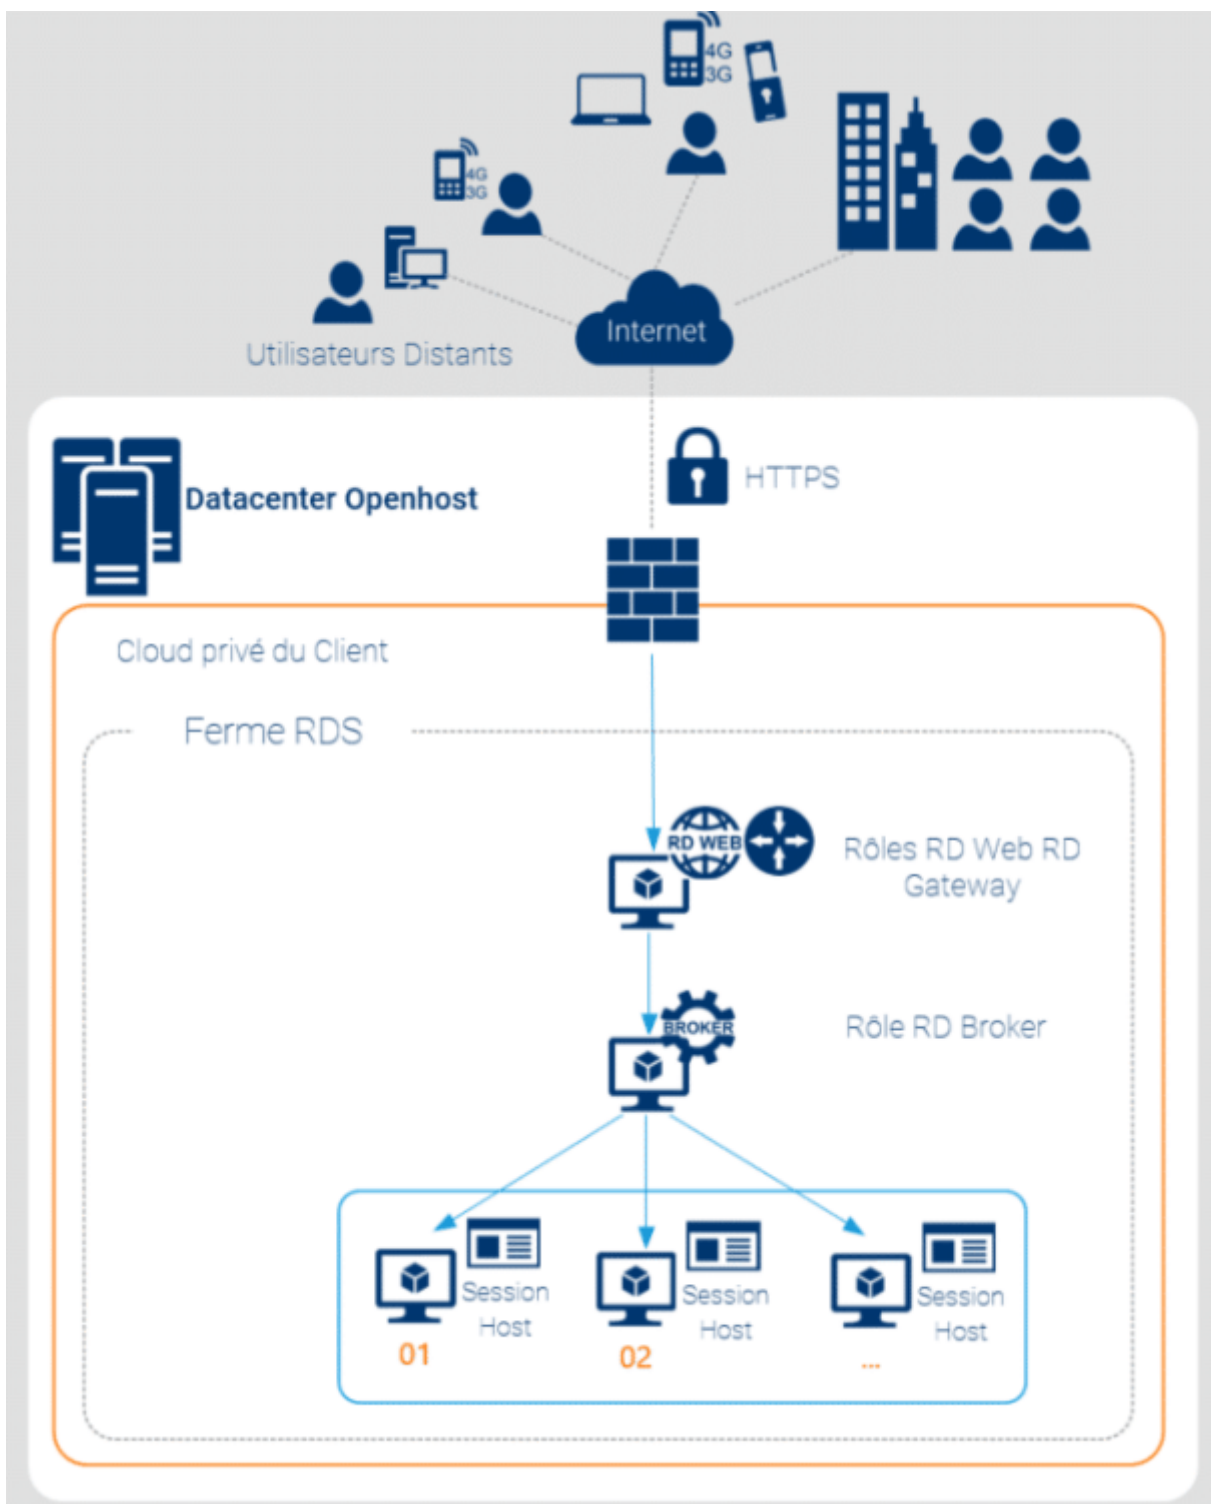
4G
3G

4G
3G

Internet

Utilisateurs Distants

HTTPS

Datacenter Openhost

Cloud privé du Client

Ferme RDS

RD WEB

Rôles RD Web RD Gateway

BROKER

Rôle RD Broker

Session Host
01

Session Host
02

Session Host
...